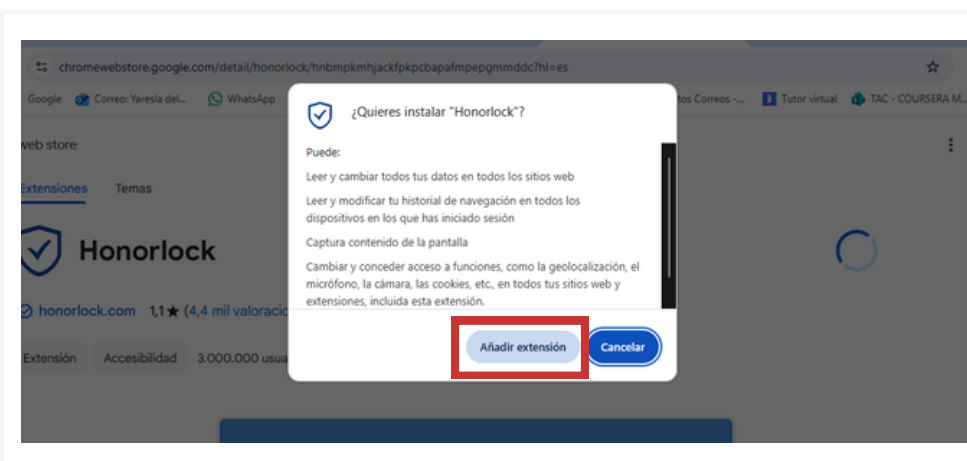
chromewebstore.google.com/detail/honorlock/hnbmpkmhjackfpkpcbapafmpepgmmddc?hl=es

Google Correo: Yaresla del... WhatsApp tos Correos -... Tutor virtual TAC - COURSERA M...

web store

Extensiones Temas

Honorlock

honorlock.com 1,1★ (4,4 mil valoracio

Extensión Accesibilidad 3.000.000 usua

¿Quieres instalar "Honorlock"?

Puede:

Leer y cambiar todos tus datos en todos los sitios web

Leer y modificar tu historial de navegación en todos los dispositivos en los que has iniciado sesión

Captura contenido de la pantalla

Cambiar y conceder acceso a funciones, como la geolocalización, el micrófono, la cámara, las cookies, etc., en todos tus sitios web y extensiones, incluida esta extensión.

Añadir extensión Cancelar